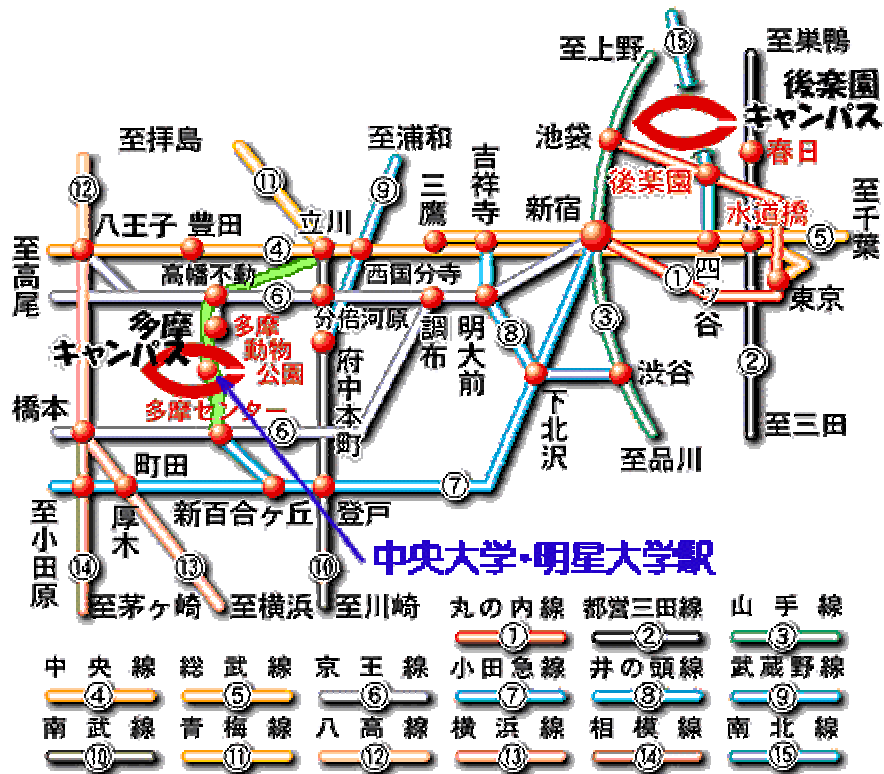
至上野
⑮
至巣鴨
後楽園
キャンパス
至拝島
至浦和
池袋
春日
⑪
⑨
三鷹
吉祥寺
新宿
後楽園
至千葉
⑫
八王子
豊田
④
立川
水道橋
⑤
至高尾
高幡不動
西国分寺
①
四ツ谷
東京
⑥
多摩キャンパス
分倍河原
調布
明大前
⑧
③
多摩動物公園
府中本町
②
下北沢
渋谷
橋本
多摩センター
⑥
至三田
町田
至品川
⑦
至小田原
厚木
新百合ヶ丘
登戸
中央大学・明星大学駅
⑭
⑬
⑩
至茅ヶ崎
至横浜
至川崎

| 丸の内線 ① | 都営三田線 ② | 山手線 ③ |
|---|---|---|
| 中央線 ④ | 総武線 ⑤ | 京王線 ⑥ |
| 小田急線 ⑦ | 井の頭線 ⑧ | 武蔵野線 ⑨ |
| 南武線 ⑩ | 青梅線 ⑪ | 八高線 ⑫ |
| 横浜線 ⑬ | 相模線 ⑭ | 南北線 ⑮ |